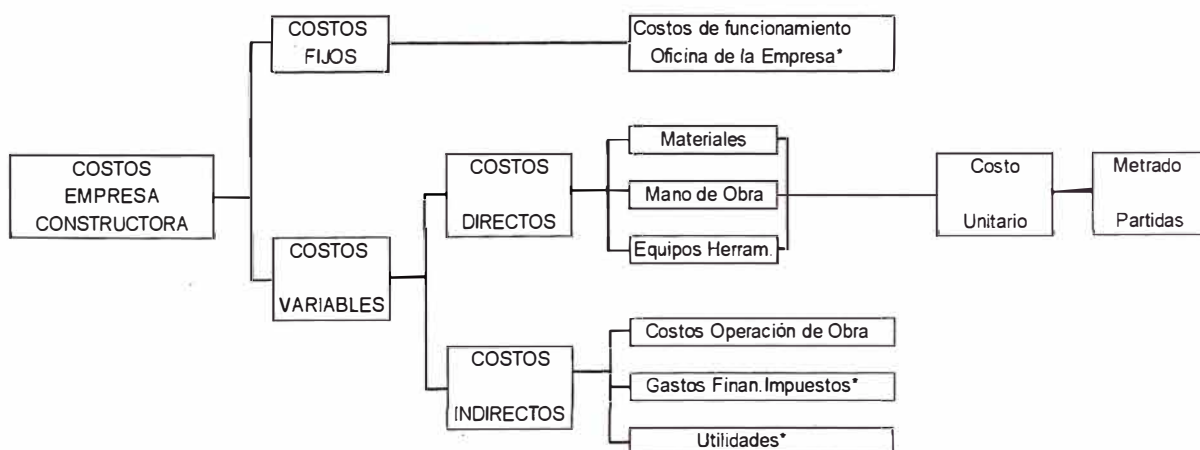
COSTOS EMPRESA CONSTRUCTORA

COSTOS FIJOS

Costos de funcionamiento Oficina de la Empresa*

COSTOS VARIABLES

COSTOS DIRECTOS

Materiales

Mano de Obra

Equipos Herram.

Costo Unitario

Metrado Partidas

COSTOS INDIRECTOS

Costos Operación de Obra

Gastos Finan. Impuestos*

Utilidades*